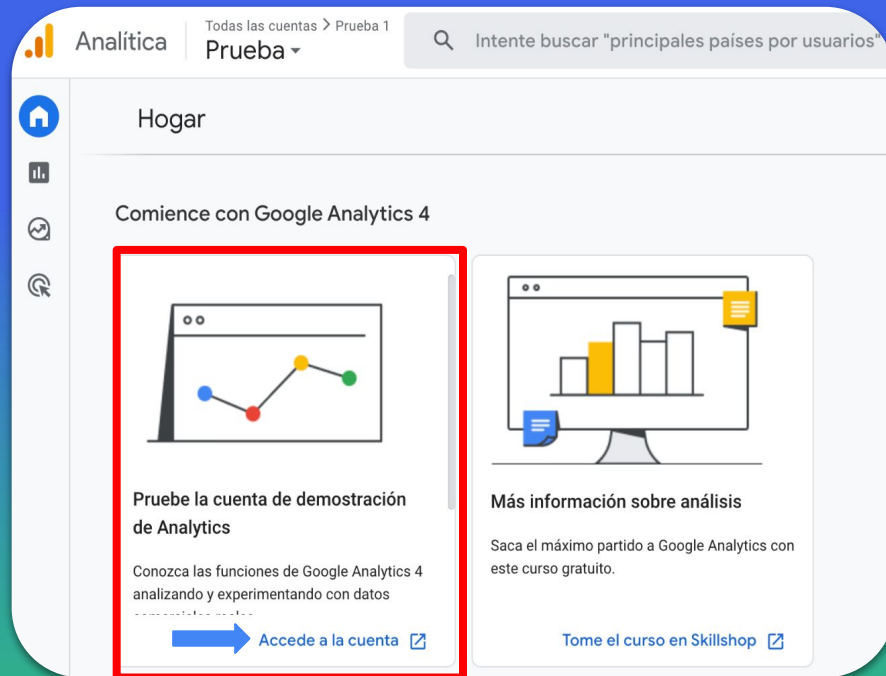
Analítica
Todas las cuentas > Prueba 1
Prueba
Intente buscar "principales países por usuarios"

Hogar

Comience con Google Analytics 4

Pruebe la cuenta de demostración de Analytics

Conozca las funciones de Google Analytics 4 analizando y experimentando con datos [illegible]

Accede a la cuenta

Más información sobre análisis

Saca el máximo partido a Google Analytics con este curso gratuito.

Tome el curso en Skillshop